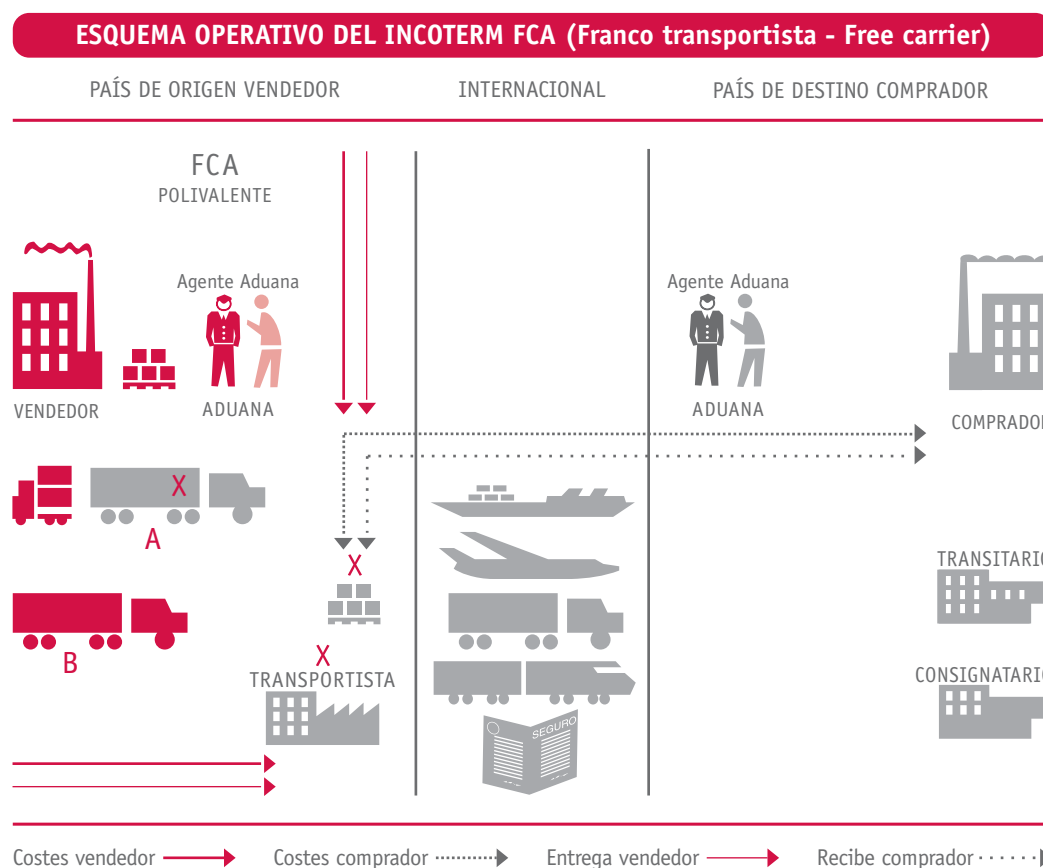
ESQUEMA OPERATIVO DEL INCOTERM FCA (Franco transportista - Free carrier)

PAÍS DE ORIGEN VENDEDOR

INTERNACIONAL

PAÍS DE DESTINO COMPRADOR

FCA
POLIVALENTE

Agente Aduana

VENDEDOR

ADUANA

Agente Aduana

ADUANA

COMPRADOR

X

A

X

B

X

TRANSPORTISTA

SEGURO

TRANSITARIO

CONSIGNATARIO

Costes vendedor

Costes comprador

Entrega vendedor

Recibe comprador